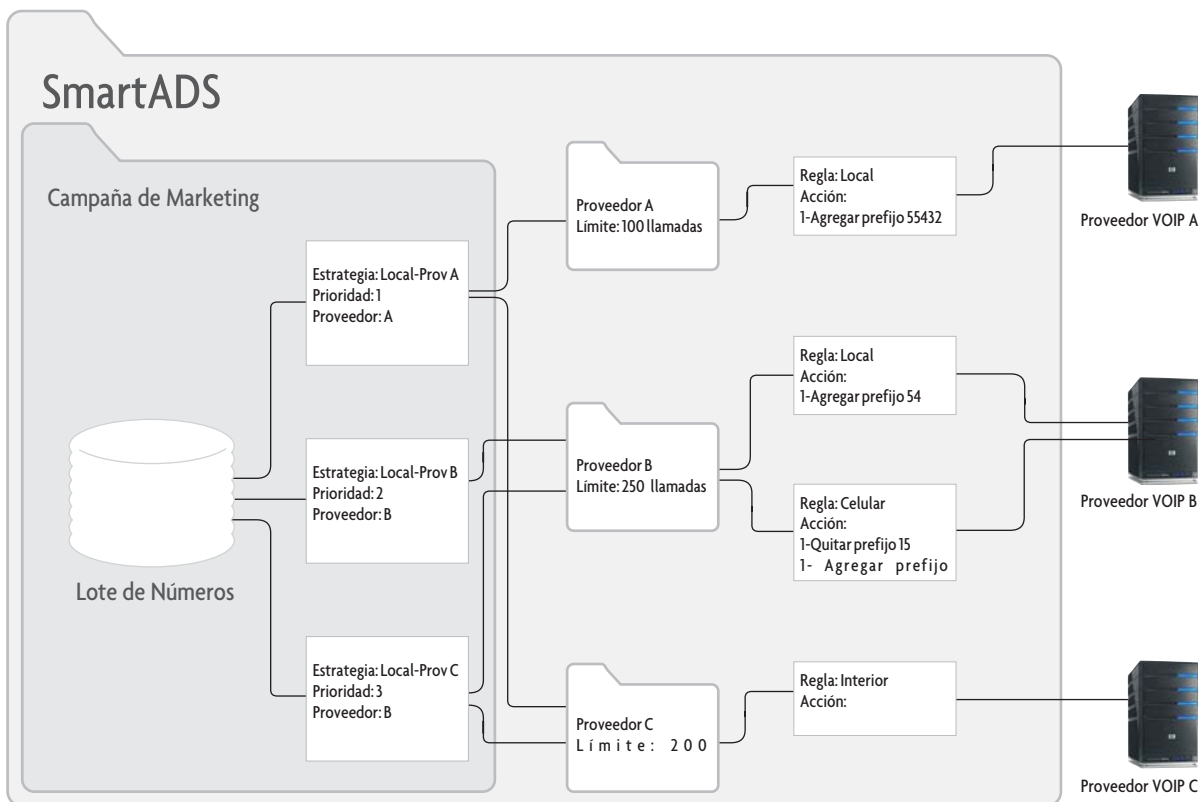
SmartADS

Campaña de Marketing

Estrategia: Local-Prov A
Prioridad: 1
Proveedor: A

Estrategia: Local-Prov B
Prioridad: 2
Proveedor: B

Estrategia: Local-Prov C
Prioridad: 3
Proveedor: B

Lote de Números

Proveedor A
Límite: 100 llamadas

Proveedor B
Límite: 250 llamadas

Proveedor C
Límite: 200

Regla: Local
Acción:
1-Agregar prefijo 55432

Regla: Local
Acción:
1-Agregar prefijo 54

Regla: Celular
Acción:
1-Quitar prefijo 15
1- Agregar prefijo

Regla: Interior
Acción:

Proveedor VOIP A

Proveedor VOIP B

Proveedor VOIP C